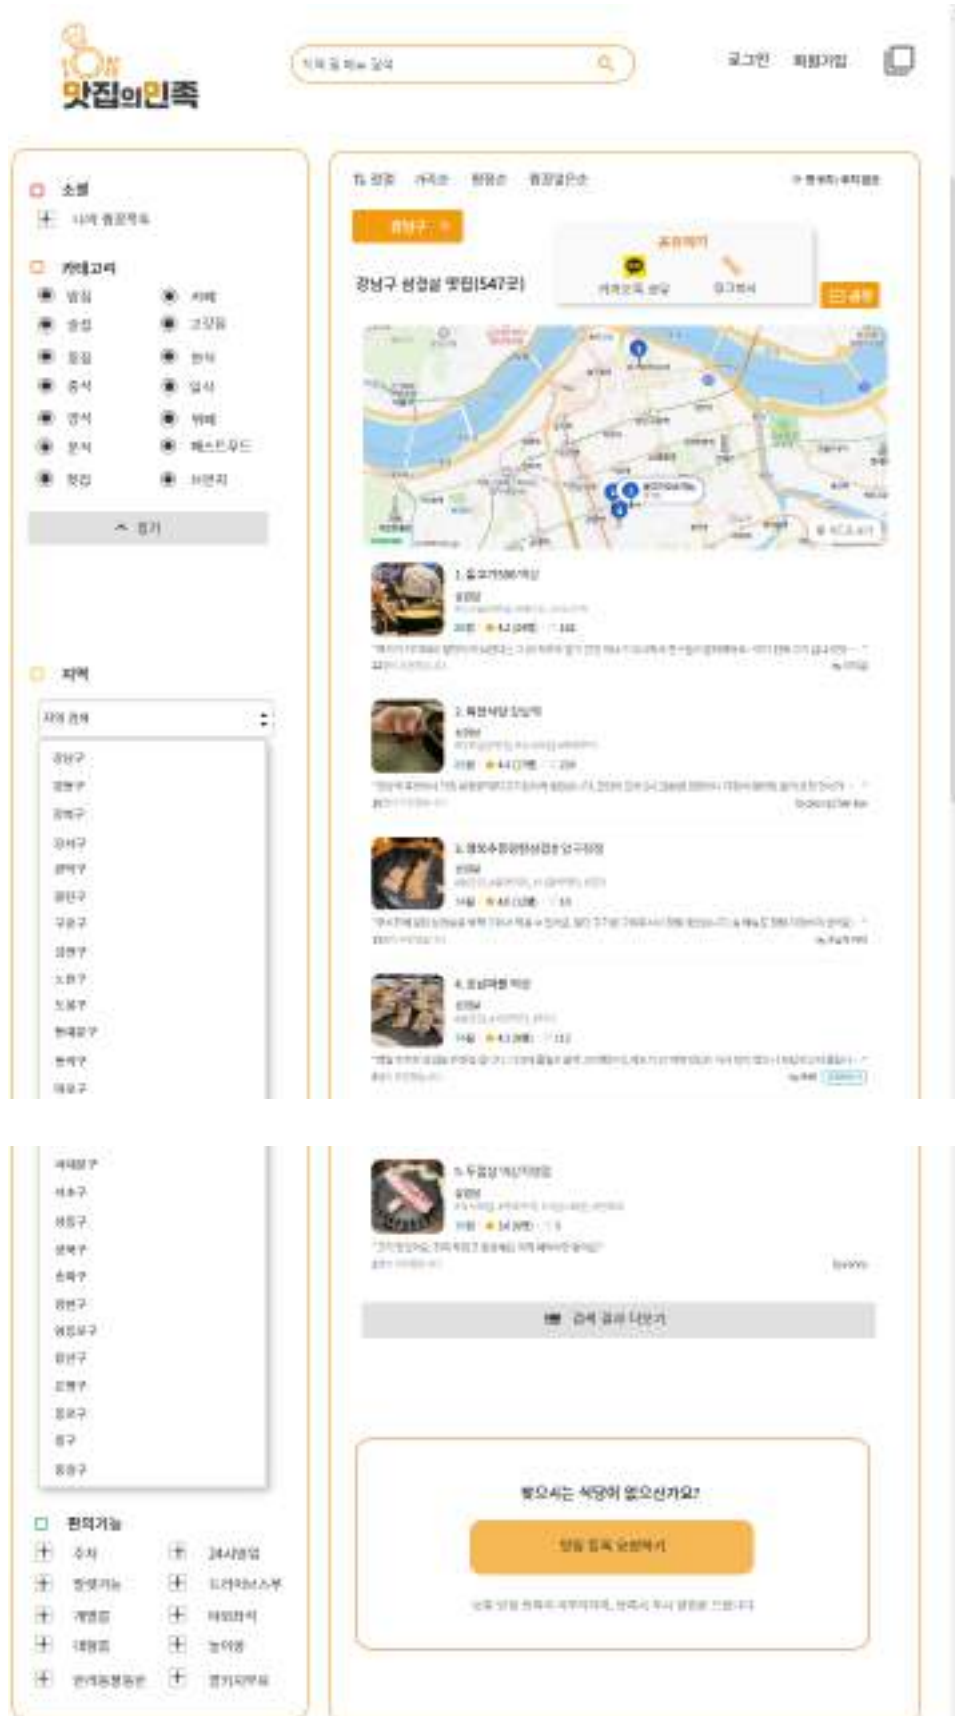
맛집의민족

로그인 회원가입

소셜

카테고리

접기

지역

지역 검색

강남구

공유하기

강남구 삼겹살 맛집(547곳)

검색 결과 더보기

찾으시는 식당이 없으신가요?

맛집 등록 요청하기

편의기능

주차
24시영업